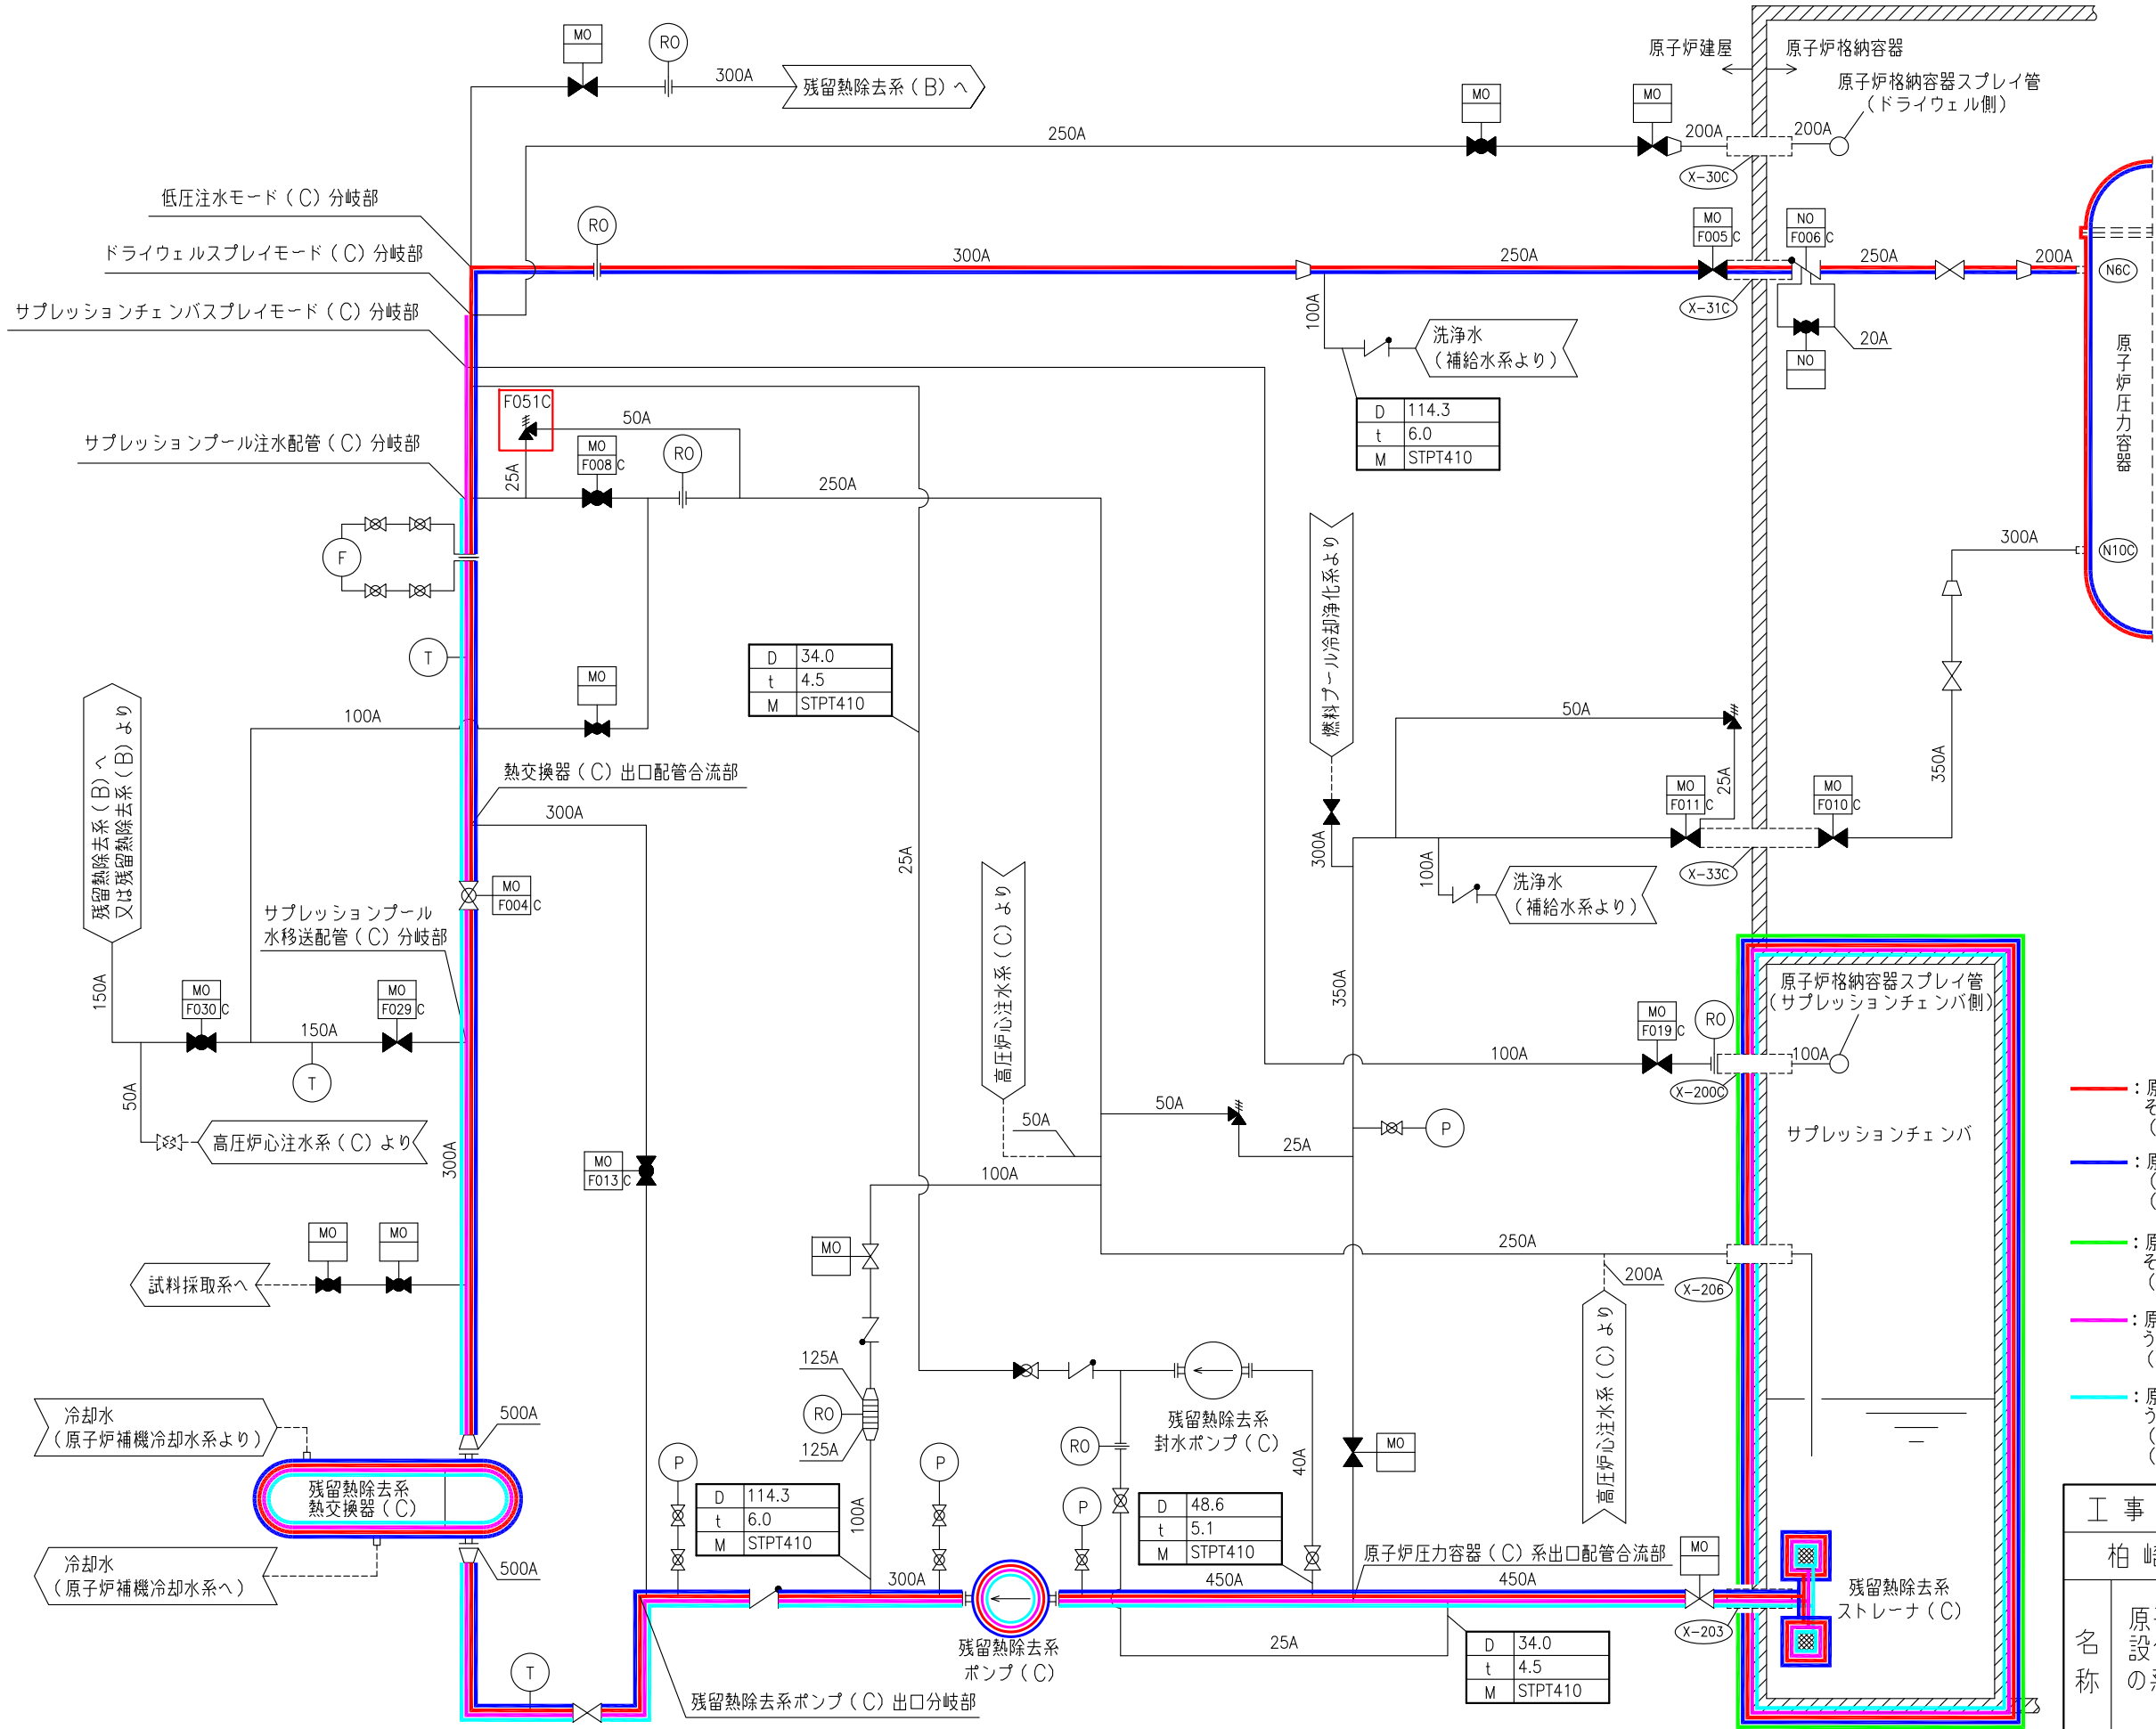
MO
RO
300A
残留熱除去系（B）へ
原子炉建屋
原子炉格納容器
原子炉格納容器スプレイ管
（ドライウェル側）
250A
MO
MO
200A
200A
X-30C
低圧注水モード（C）分岐部
ドライウェルスプレイモード（C）分岐部
サプレッションチェンバスプレイモード（C）分岐部
RO
300A
250A
MO F005 C
NO F006 C
250A
200A
N6C
X-31C
100A
洗浄水（補給水系より）
NO
20A
原子炉圧力容器
F051C
50A
MO F008 C
RO
25A
250A
サプレッションプール注水配管（C）分岐部
| D | 114.3 |
|---|---|
| t | 6.0 |
| M | STPT410 |

燃料プール冷却浄化系より
300A
N10C
F
T
| D | 34.0 |
|---|---|
| t | 4.5 |
| M | STPT410 |

MO
100A
残留熱除去系（B）へ 又は残留熱除去系（B）より
熱交換器（C）出口配管合流部
300A
50A
25A
MO F011 C
MO F010 C
350A
25A
300A
100A
X-33C
洗浄水（補給水系より）
MO F004 C
サプレッションプール水移送配管（C）分岐部
高圧炉心注水系（C）より
350A
原子炉格納容器スプレイ管（サプレッションチェンバ側）
150A
MO F030 C
150A
MO F029 C
MO F019 C
RO
100A
100A
X-200C
T
50A
高圧炉心注水系（C）より
300A
50A
50A
25A
P
サプレッションチェンバ
MO F013 C
100A
250A
200A
X-206
MO
MO
MO
試料採取系へ
125A
RO
125A
冷却水（原子炉補機冷却水系より）
500A
残留熱除去系熱交換器（C）
冷却水（原子炉補機冷却水系へ）
500A
P
P
RO
残留熱除去系封水ポンプ（C）
40A
MO
高圧炉心注水系（C）より
| D | 114.3 |
|---|---|
| t | 6.0 |
| M | STPT410 |

100A
P
| D | 48.6 |
|---|---|
| t | 5.1 |
| M | STPT410 |

原子炉圧力容器（C）系出口配管合流部
MO
300A
450A
450A
X-203
残留熱除去系ストレーナ（C）
T
残留熱除去系ポンプ（C）
25A
| D | 34.0 |
|---|---|
| t | 4.5 |
| M | STPT410 |

残留熱除去系ポンプ（C）出口分岐部
：原
：原
：原
：原
：原
工事
柏崎
名称
原子
設
の